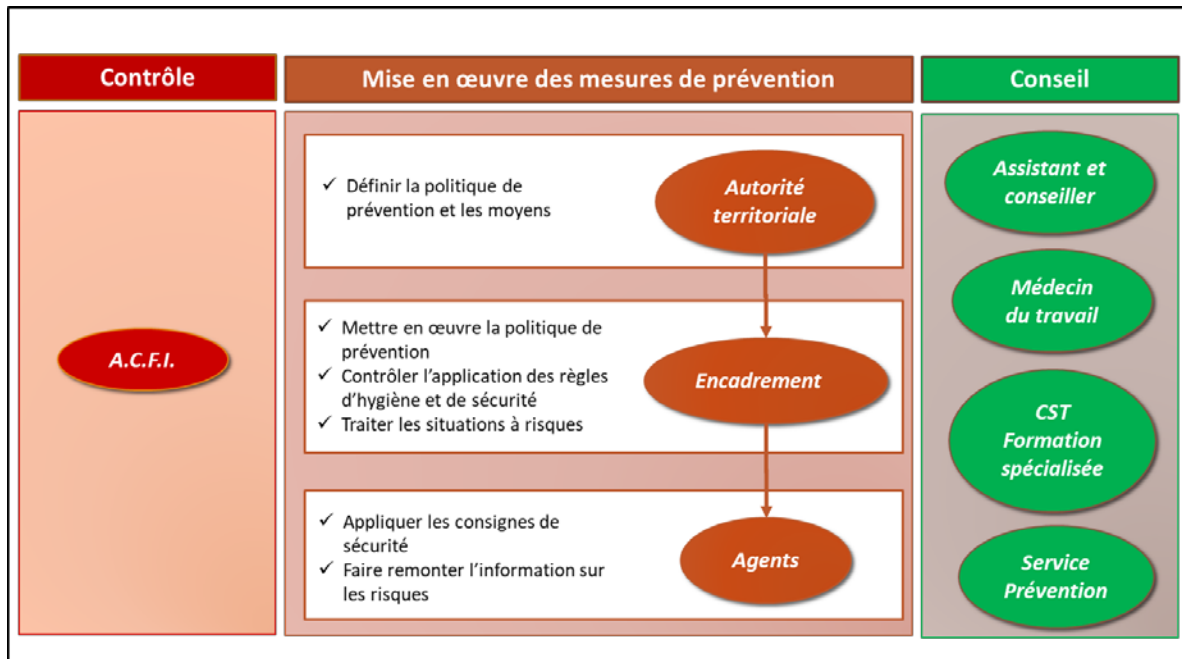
Contrôle

A.C.F.I.

Mise en œuvre des mesures de prévention

✓ Définir la politique de prévention et les moyens

Autorité territoriale

✓ Mettre en œuvre la politique de prévention
✓ Contrôler l'application des règles d'hygiène et de sécurité
✓ Traiter les situations à risques

Encadrement

✓ Appliquer les consignes de sécurité
✓ Faire remonter l'information sur les risques

Agents

Conseil

Assistant et conseiller

Médecin du travail

CST Formation spécialisée

Service Prévention